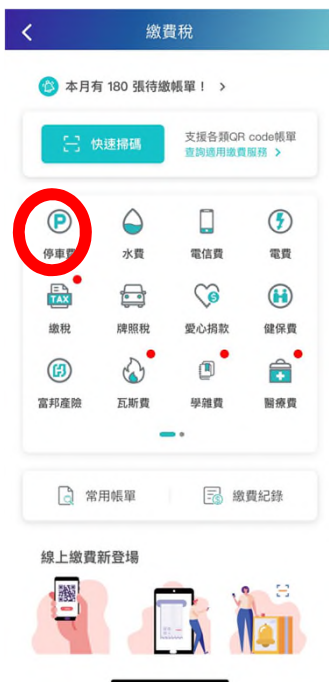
繳費稅

本月有 180 張待繳帳單！ >

快速掃碼

支援各類QR code帳單
查詢適用繳費服務 >

停車費
水費
電信費
電費
TAX
繳稅
牌照稅
愛心捐款
健保費
富邦產險
瓦斯費
學雜費
醫療費

常用帳單
繳費紀錄

線上繳費新登場